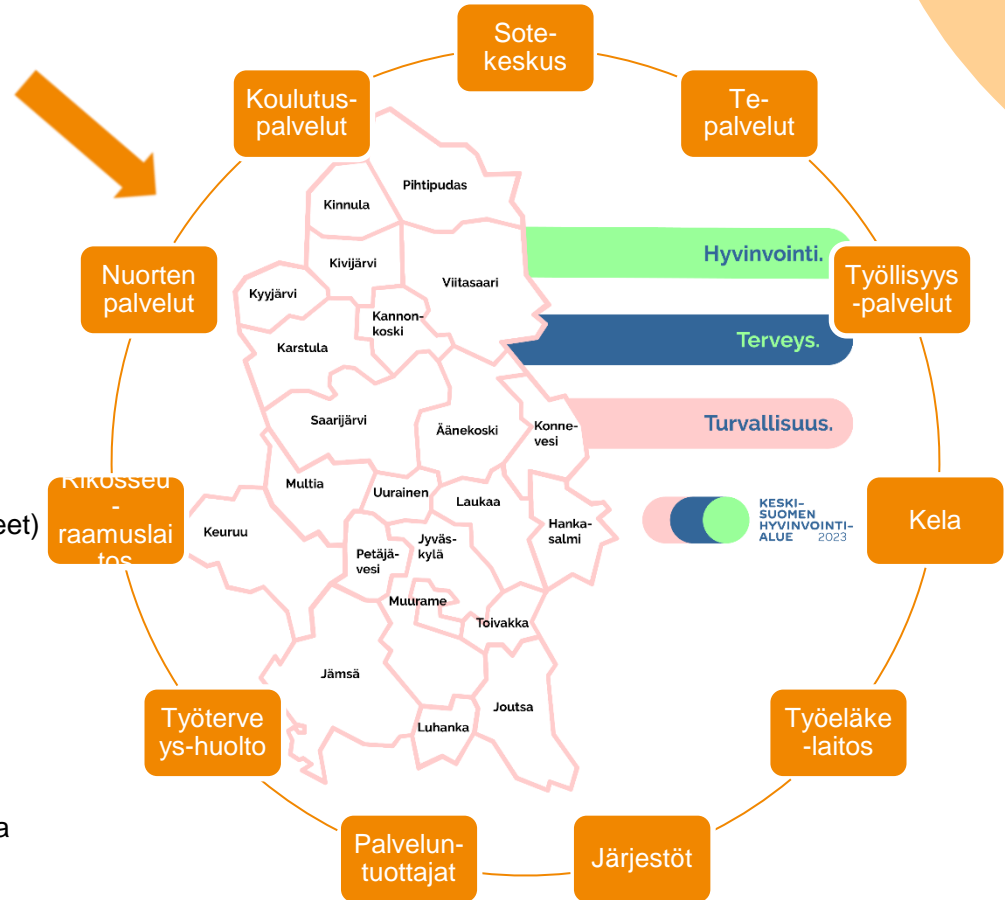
Sote-keskus

Te-palvelut

Koulutus-palvelut

Pihtipudas

Kinnula

Kivijärvi

Viitasaari

Kyyjärvi

Kannon-koski

Karstula

Saarijärvi

Äänekoski

Konne-vesi

Multia

Uurainen

Laukaa

Keuruu

Petäjä-vesi

Jyväs-kylä

Hanka-salmi

Muurame

Toivakka

Jämsä

Joutsa

Luhanka

Hyvinvointi.

Terveys.

Turvallisuus.

Nuorten palvelut

Työllisyys-palvelut

eet)

Rikosseu-raamuslaitos

Kela

KESKI-SUOMEN HYVINVOINTI-ALUE 2023

Työterveys-huolto

Työeläke-laitos

a

Palvelun-tuottajat

Järjestöt